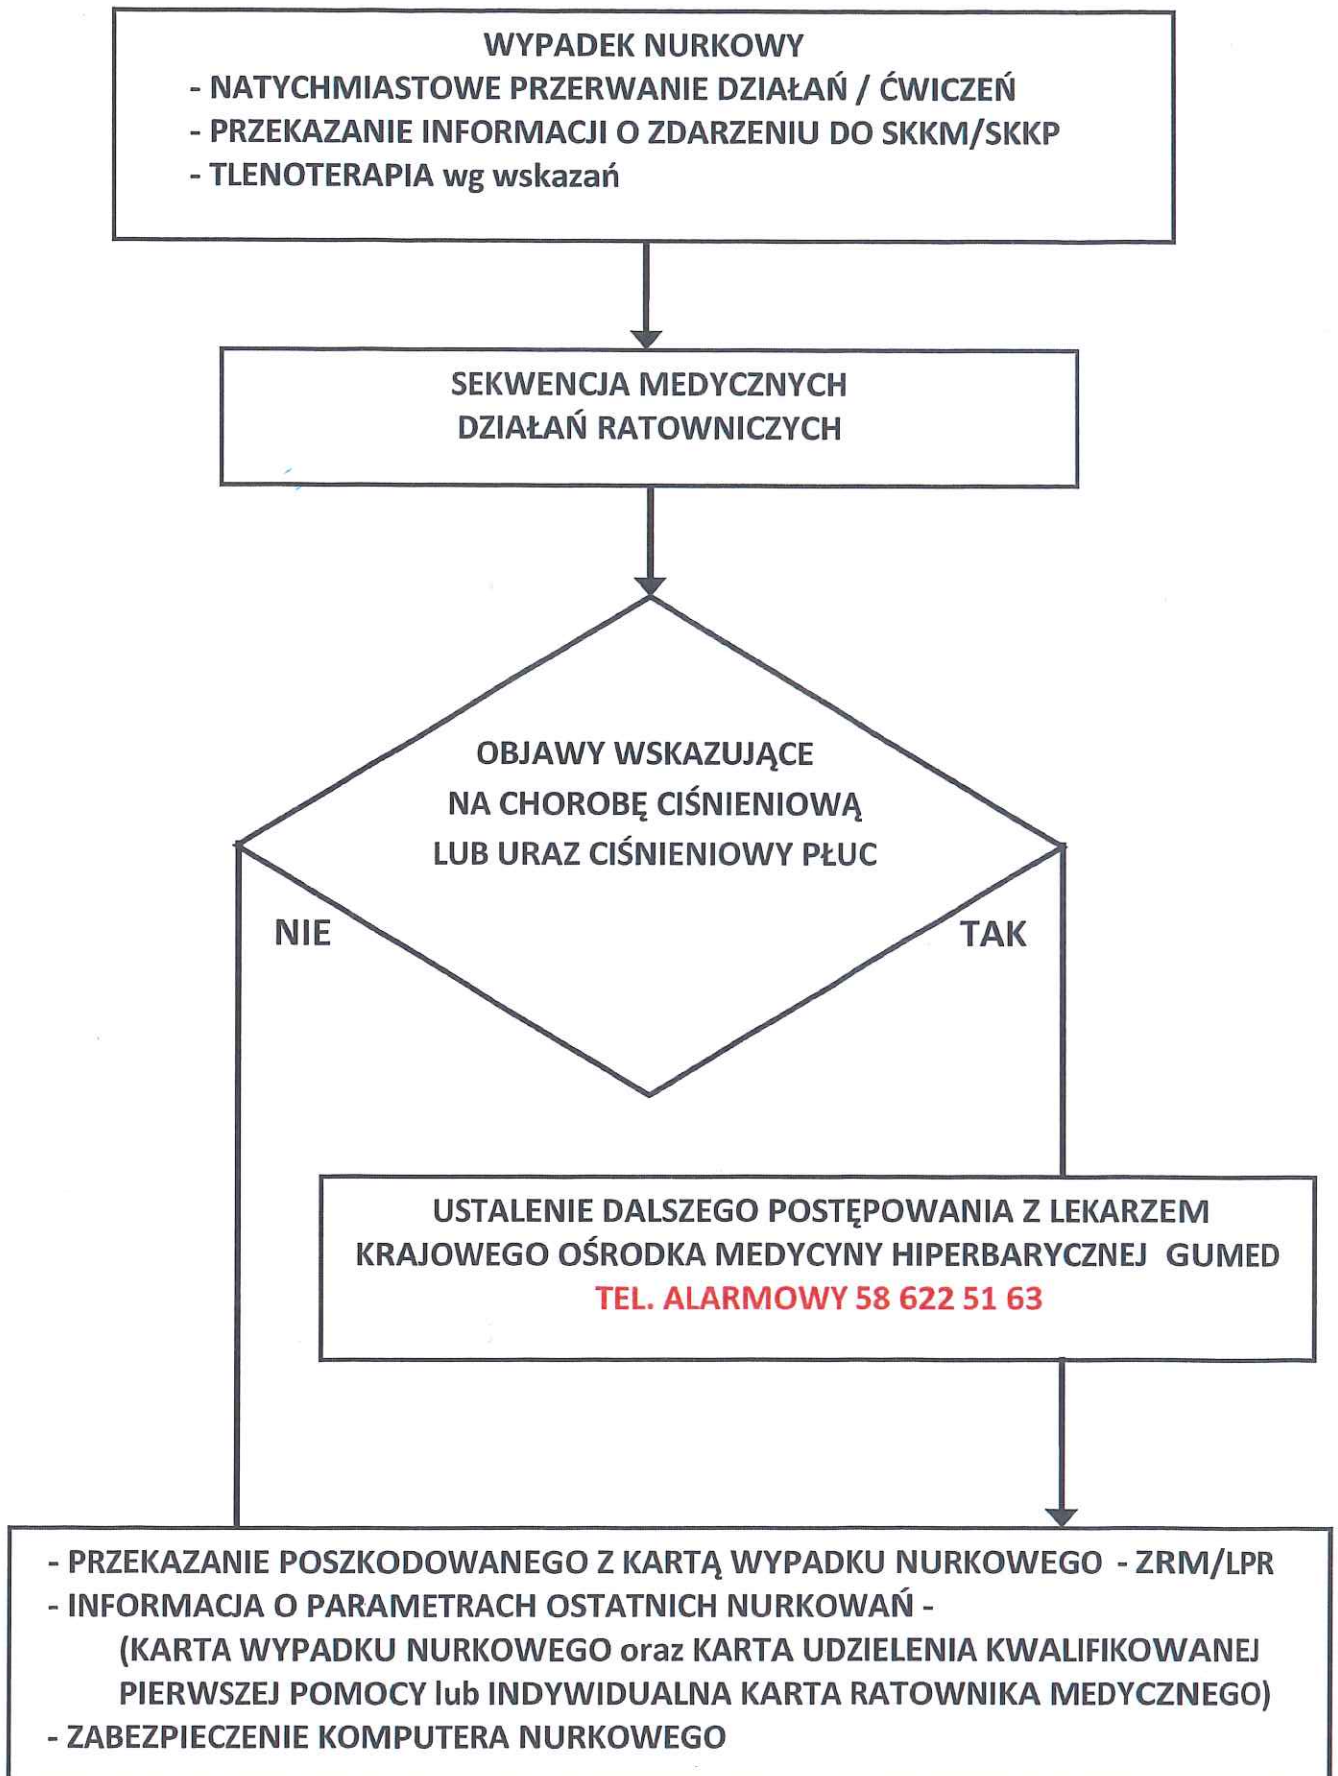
WYPADEK NURKOWY
- NATYCHMIASTOWE PRZERWANIE DZIAŁAŃ / ĆWICZEŃ
- PRZEKAZANIE INFORMACJI O ZDARZENIU DO SKKM/SKKP
- TLENOTERAPIA wg wskazań

SEKWENCJA MEDYCZNYCH DZIAŁAŃ RATOWNICZYCH

OBJAWY WSKAZUJĄCE NA CHOROBĘ CIŚNIENIOWĄ LUB URAZ CIŚNIENIOWY PŁUC

NIE

TAK

USTALENIE DALSZEGO POSTĘPOWANIA Z LEKARZEM KRAJOWEGO OŚRODKA MEDYCYNY HIPERBARYCZNEJ GUMED
TEL. ALARMOWY 58 622 51 63

- PRZEKAZANIE POSZKODOWANEGO Z KARTĄ WYPADKU NURKOWEGO - ZRM/LPR
- INFORMACJA O PARAMETRACH OSTATNICH NURKOWAŃ -
(KARTA WYPADKU NURKOWEGO oraz KARTA UDZIELENIA KWALIFIKOWANEJ PIERWSZEJ POMOCY lub INDYWIDUALNA KARTA RATOWNIKA MEDYCZNEGO)
- ZABEZPIECZENIE KOMPUTERA NURKOWEGO